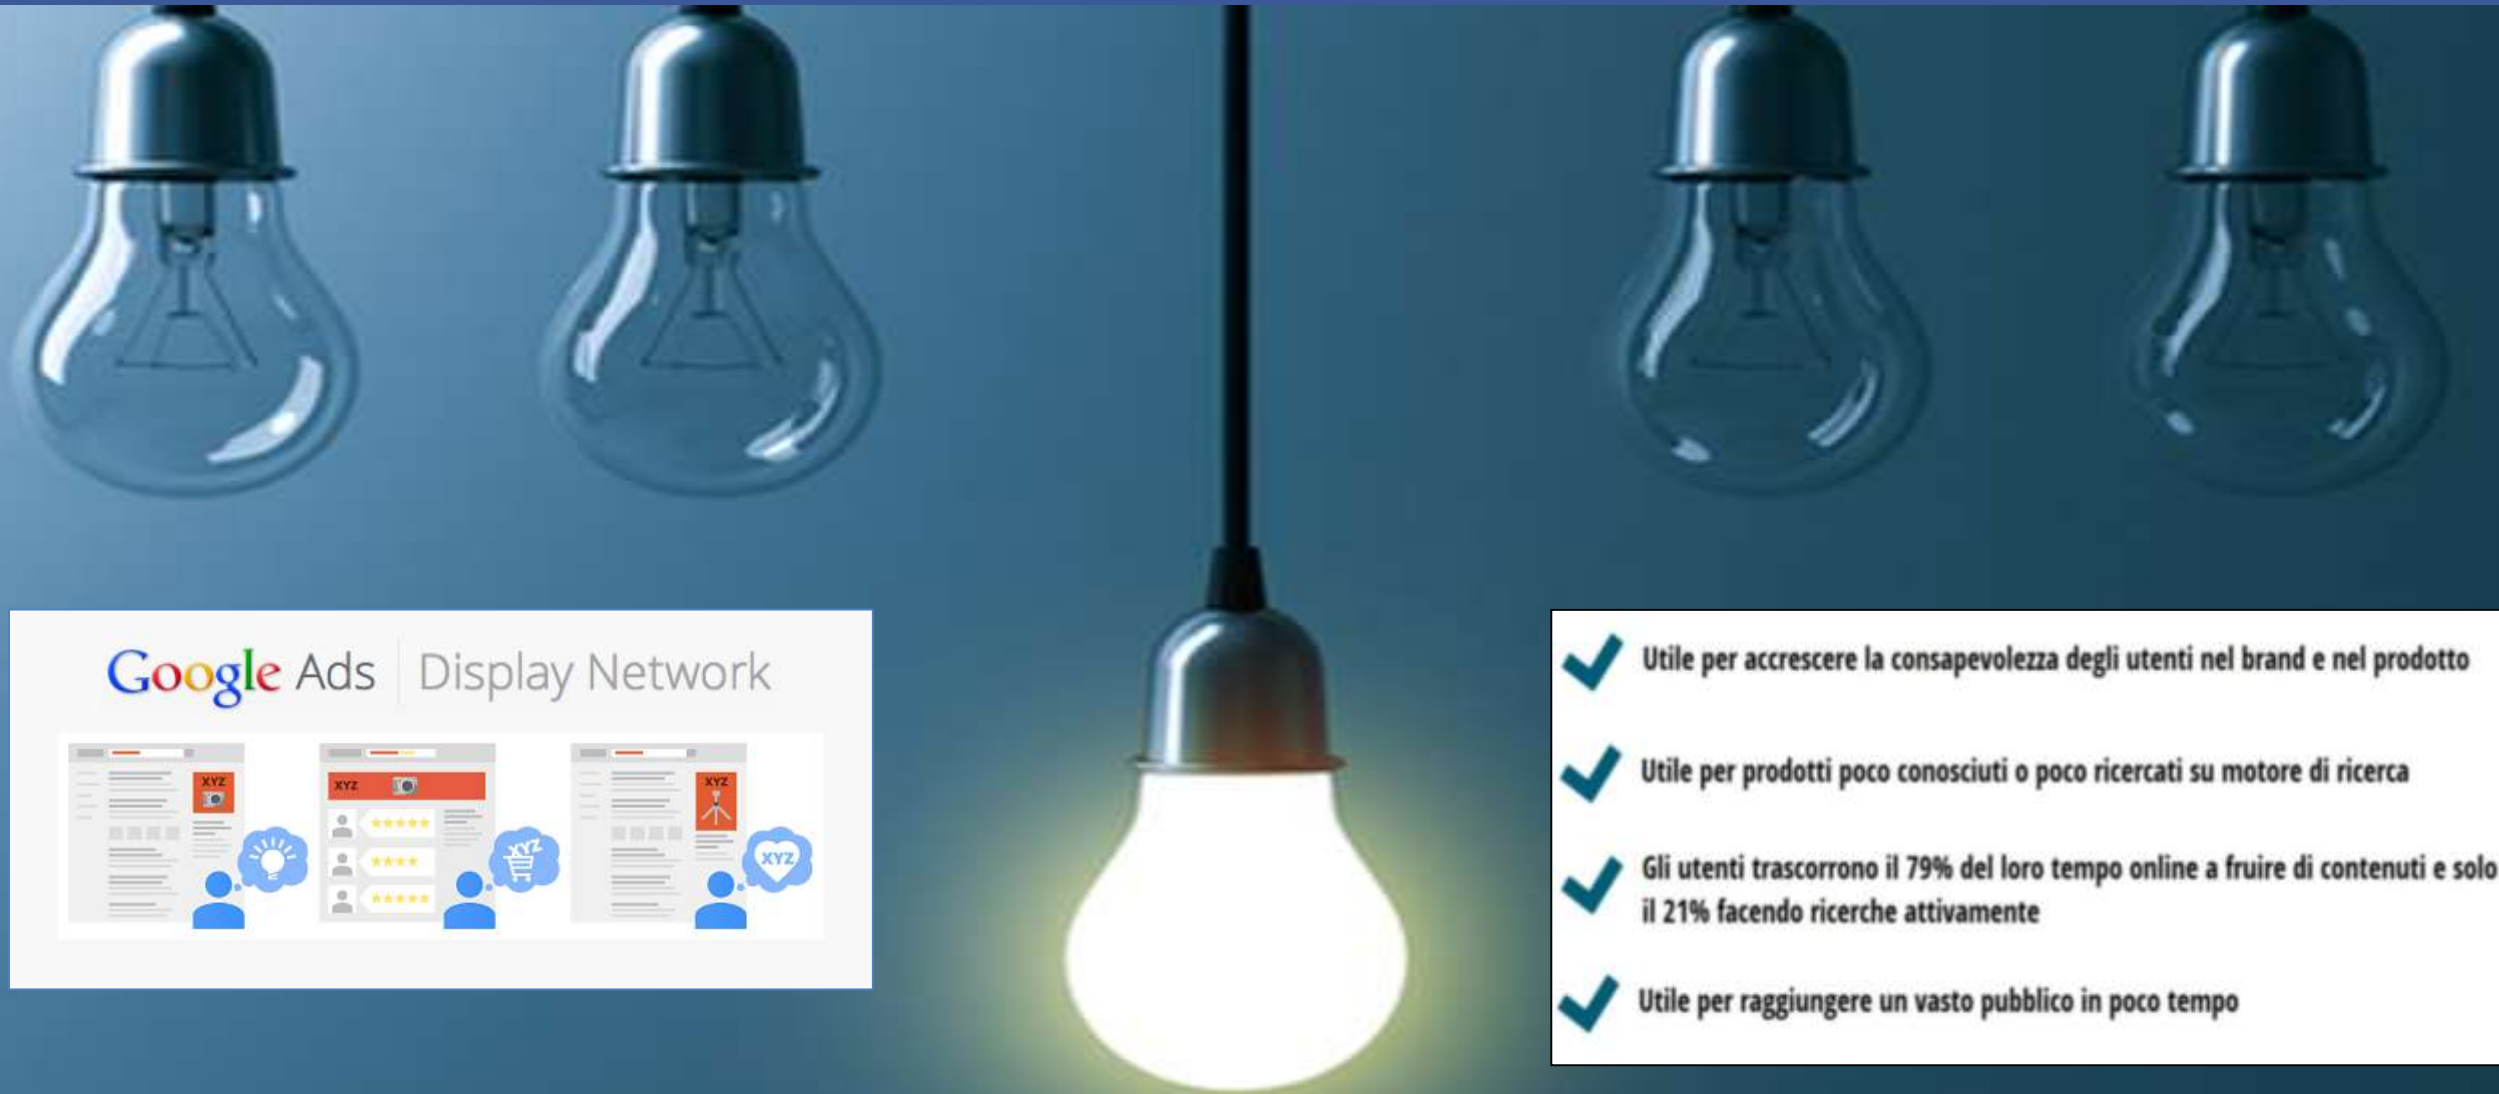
Google Ads | Display Network

XYZ

XYZ

XYZ

XYZ

XYZ

Utile per accrescere la consapevolezza degli utenti nel brand e nel prodotto

Utile per prodotti poco conosciuti o poco ricercati su motore di ricerca

Gli utenti trascorrono il 79% del loro tempo online a fruire di contenuti e solo il 21% facendo ricerche attivamente

Utile per raggiungere un vasto pubblico in poco tempo